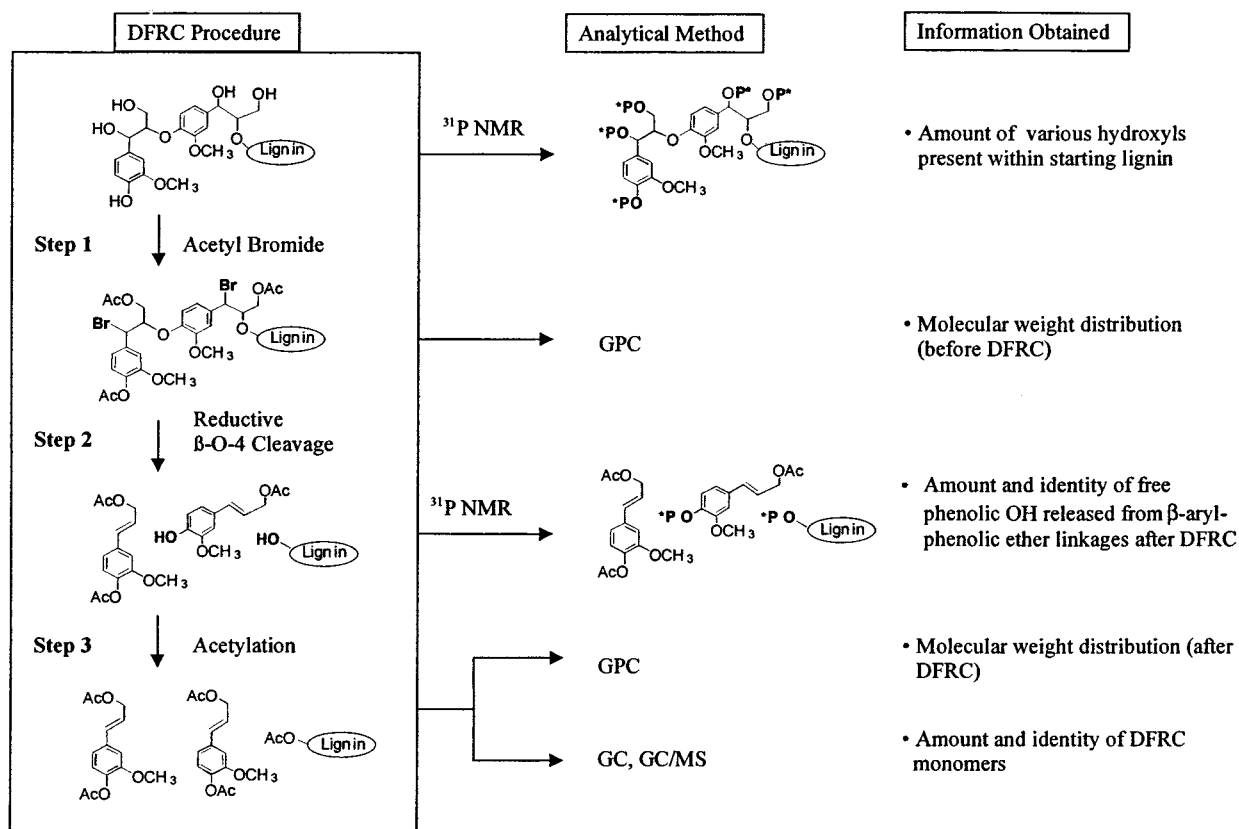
DFRC Procedure

Analytical Method

Information Obtained

HO OH OH HO O OCH$_3$ O Lignin OCH$_3$ HO

$^{31}$P NMR

*PO *PO OP* OP* O OCH$_3$ O Lignin OCH$_3$ *PO

• Amount of various hydroxyls present within starting lignin

Step 1 Acetyl Bromide

AcO Br Br OAc O OCH$_3$ O Lignin OCH$_3$ AcO

GPC

• Molecular weight distribution (before DFRC)

Step 2 Reductive ß-O-4 Cleavage

AcO OAc HO OCH$_3$ HO Lignin OCH$_3$ AcO

$^{31}$P NMR

AcO OAc *P O OCH$_3$ *P O Lignin OCH$_3$ AcO

• Amount and identity of free phenolic OH released from β-aryl-phenolic ether linkages after DFRC

Step 3 Acetylation

AcO OCH$_3$ AcO AcO OCH$_3$ OAc AcO Lignin

GPC

• Molecular weight distribution (after DFRC)

GC, GC/MS

• Amount and identity of DFRC monomers